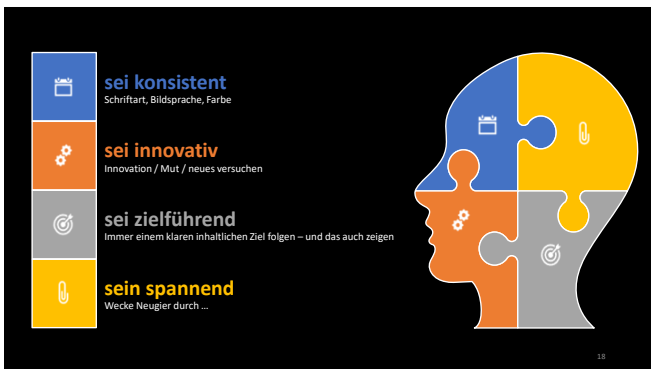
sei konsistent
Schriftart, Bildsprache, Farbe

sei innovativ
Innovation / Mut / neues versuchen

sei zielführend
Immer einem klaren inhaltlichen Ziel folgen – und das auch zeigen

sein spannend
Wecke Neugier durch …

18